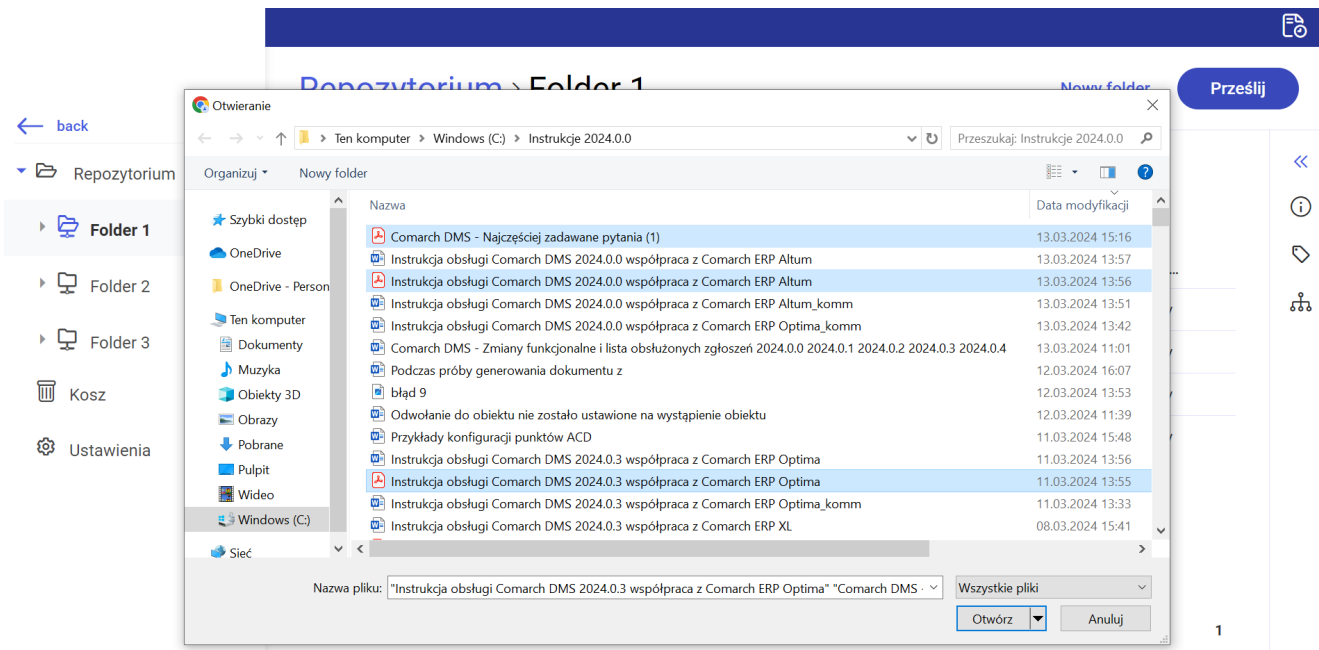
Repozytorium › Folder 1

Nowy folder

Prześlij

back

Repozytorium

Folder 1

Folder 2

Folder 3

Kosz

Ustawienia

Otwieranie

Ten komputer › Windows (C:) › Instrukcje 2024.0.0

Przeszukaj: Instrukcje 2024.0.0

Organizuj ▾ Nowy folder

Szybki dostęp
OneDrive
OneDrive - Person
Ten komputer
Dokumenty
Muzyka
Obiekty 3D
Obrazy
Pobrane
Pulpit
Wideo
Windows (C:)
Sieć

| Nazwa | Data modyfikacji |
|---|---|
| Comarch DMS - Najczęściej zadawane pytania (1) | 13.03.2024 15:16 |
| Instrukcja obsługi Comarch DMS 2024.0.0 współpraca z Comarch ERP Altum | 13.03.2024 13:57 |
| Instrukcja obsługi Comarch DMS 2024.0.0 współpraca z Comarch ERP Altum | 13.03.2024 13:56 |
| Instrukcja obsługi Comarch DMS 2024.0.0 współpraca z Comarch ERP Altum_komm | 13.03.2024 13:51 |
| Instrukcja obsługi Comarch DMS 2024.0.0 współpraca z Comarch ERP Optima_komm | 13.03.2024 13:42 |
| Comarch DMS - Zmiany funkcjonalne i lista obsłużonych zgłoszeń 2024.0.0 2024.0.1 2024.0.2 2024.0.3 2024.0.4 | 13.03.2024 11:01 |
| Podczas próby generowania dokumentu z | 12.03.2024 16:07 |
| błąd 9 | 12.03.2024 13:53 |
| Odwołanie do obiektu nie zostało ustawione na wystąpienie obiektu | 12.03.2024 11:39 |
| Przykłady konfiguracji punktów ACD | 11.03.2024 15:48 |
| Instrukcja obsługi Comarch DMS 2024.0.3 współpraca z Comarch ERP Optima | 11.03.2024 13:56 |
| Instrukcja obsługi Comarch DMS 2024.0.3 współpraca z Comarch ERP Optima | 11.03.2024 13:55 |
| Instrukcja obsługi Comarch DMS 2024.0.3 współpraca z Comarch ERP Optima_komm | 11.03.2024 13:33 |
| Instrukcja obsługi Comarch DMS 2024.0.3 współpraca z Comarch ERP XL | 08.03.2024 15:41 |

Nazwa pliku: "Instrukcja obsługi Comarch DMS 2024.0.3 współpraca z Comarch ERP Optima" "Comarch DMS -

Wszystkie pliki

Otwórz

Anuluj

1